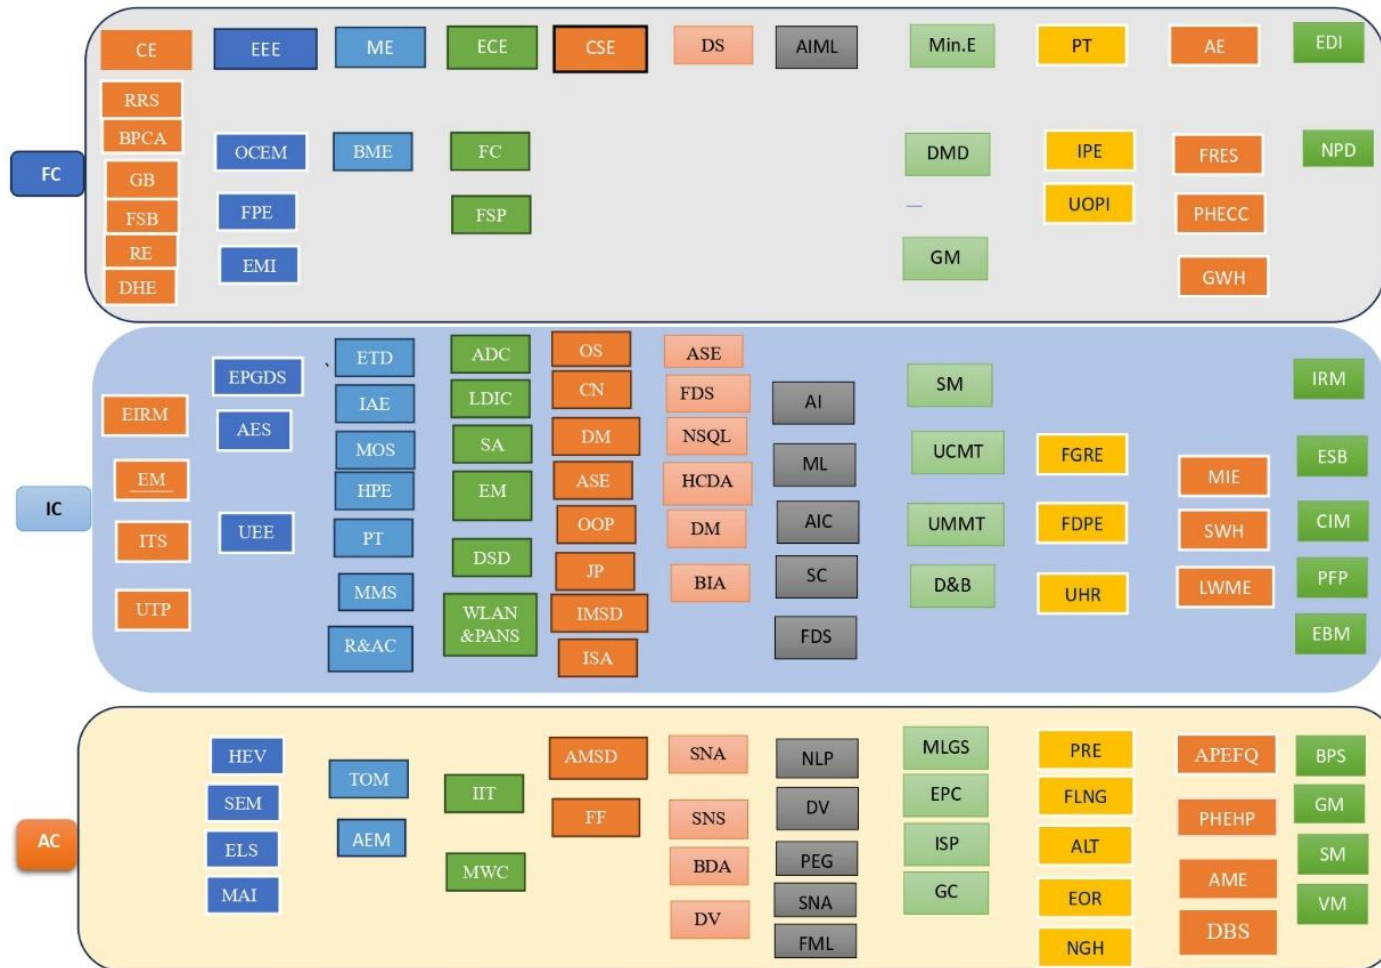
CE EEE ME ECE CSE DS AIML Min.E PT AE EDI

FC

RRS
BPCA
GB
FSB
RE
DHE

OCEM
FPE
EMI

BME

FC
FSP

DMD
GM

IPE
UOPI

FRES
PHECC
GWH

NPD

IC

EIRM
EM
ITS
UTP

EPGDS
AES
UEE

ETD
IAE
MOS
HPE
PT
MMS
R&AC

ADC
LDIC
SA
EM
DSD
WLAN &PANS

OS
CN
DM
ASE
OOP
JP
IMSD
ISA

ASE
FDS
NSQL
HCDA
DM
BIA

AI
ML
AIC
SC
FDS

SM
UCMT
UMMT
D&B

FGRE
FDPE
UHR

MIE
SWH
LWME

IRM
ESB
CIM
PFP
EBM

AC

HEV
SEM
ELS
MAI

TOM
AEM

IIT
MWC

AMSD
FF

SNA
SNS
BDA
DV

NLP
DV
PEG
SNA
FML

MLGS
EPC
ISP
GC

PRE
FLNG
ALT
EOR
NGH

APEFQ
PHEHP
AME
DBS

BPS
GM
SM
VM